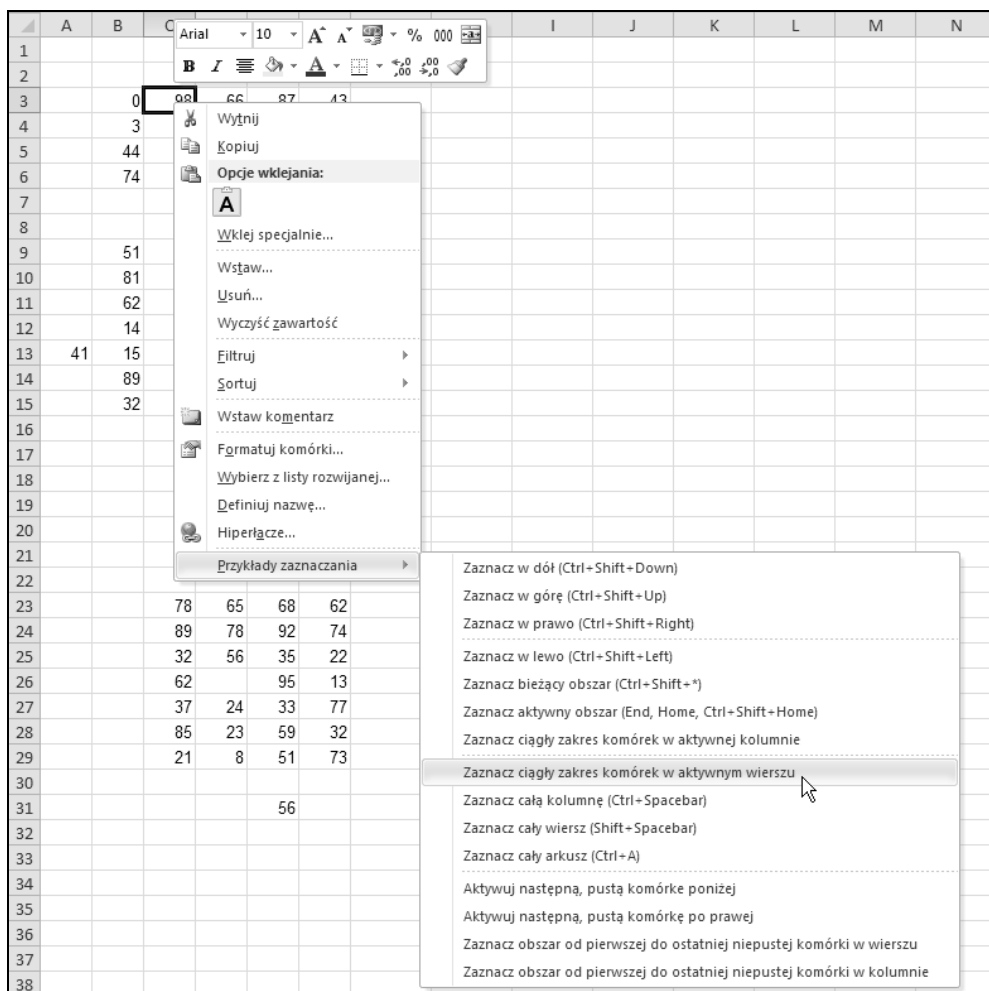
| | A | B | C | D | E | F | G | H | I | J | K | L | M | N |
|---|---|---|---|---|---|---|---|---|---|---|---|---|---|---|
| 1 | | | | | | | | | | | | | | |
| 2 | | | | | | | | | | | | | | |
| 3 | | 0 | 98 | 66 | 87 | 43 | | | | | | | | |
| 4 | | 3 | | | | | | | | | | | | |
| 5 | | 44 | | | | | | | | | | | | |
| 6 | | 74 | | | | | | | | | | | | |
| 7 | | | | | | | | | | | | | | |
| 8 | | | | | | | | | | | | | | |
| 9 | | 51 | | | | | | | | | | | | |
| 10 | | 81 | | | | | | | | | | | | |
| 11 | | 62 | | | | | | | | | | | | |
| 12 | | 14 | | | | | | | | | | | | |
| 13 | 41 | 15 | | | | | | | | | | | | |
| 14 | | 89 | | | | | | | | | | | | |
| 15 | | 32 | | | | | | | | | | | | |
| 16 | | | | | | | | | | | | | | |
| 17 | | | | | | | | | | | | | | |
| 18 | | | | | | | | | | | | | | |
| 19 | | | | | | | | | | | | | | |
| 20 | | | | | | | | | | | | | | |
| 21 | | | | | | | | | | | | | | |
| 22 | | | | | | | | | | | | | | |
| 23 | | | 78 | 65 | 68 | 62 | | | | | | | | |
| 24 | | | 89 | 78 | 92 | 74 | | | | | | | | |
| 25 | | | 32 | 56 | 35 | 22 | | | | | | | | |
| 26 | | | 62 | | 95 | 13 | | | | | | | | |
| 27 | | | 37 | 24 | 33 | 77 | | | | | | | | |
| 28 | | | 85 | 23 | 59 | 32 | | | | | | | | |
| 29 | | | 21 | 8 | 51 | 73 | | | | | | | | |
| 30 | | | | | | | | | | | | | | |
| 31 | | | | | 56 | | | | | | | | | |
| 32 | | | | | | | | | | | | | | |
| 33 | | | | | | | | | | | | | | |
| 34 | | | | | | | | | | | | | | |
| 35 | | | | | | | | | | | | | | |
| 36 | | | | | | | | | | | | | | |
| 37 | | | | | | | | | | | | | | |
| 38 | | | | | | | | | | | | | | |

Arial 10 % 000

Wytnij
Kopiuj
Opcje wklejania:
A
Wklej specjalnie...
Wstaw...
Usuń...
Wyczyść zawartość
Filtruj
Sortuj
Wstaw komentarz
Formatuj komórki...
Wybierz z listy rozwijanej...
Definiuj nazwę...
Hiperłącze...
Przykłady zaznaczania

Zaznacz w dół (Ctrl+Shift+Down)
Zaznacz w górę (Ctrl+Shift+Up)
Zaznacz w prawo (Ctrl+Shift+Right)
Zaznacz w lewo (Ctrl+Shift+Left)
Zaznacz bieżący obszar (Ctrl+Shift+*)
Zaznacz aktywny obszar (End, Home, Ctrl+Shift+Home)
Zaznacz ciągły zakres komórek w aktywnej kolumnie
Zaznacz ciągły zakres komórek w aktywnym wierszu
Zaznacz całą kolumnę (Ctrl+Spacebar)
Zaznacz cały wiersz (Shift+Spacebar)
Zaznacz cały arkusz (Ctrl+A)
Aktywuj następną, pustą komórke poniżej
Aktywuj następną, pustą komórkę po prawej
Zaznacz obszar od pierwszej do ostatniej niepustej komórki w wierszu
Zaznacz obszar od pierwszej do ostatniej niepustej komórki w kolumnie